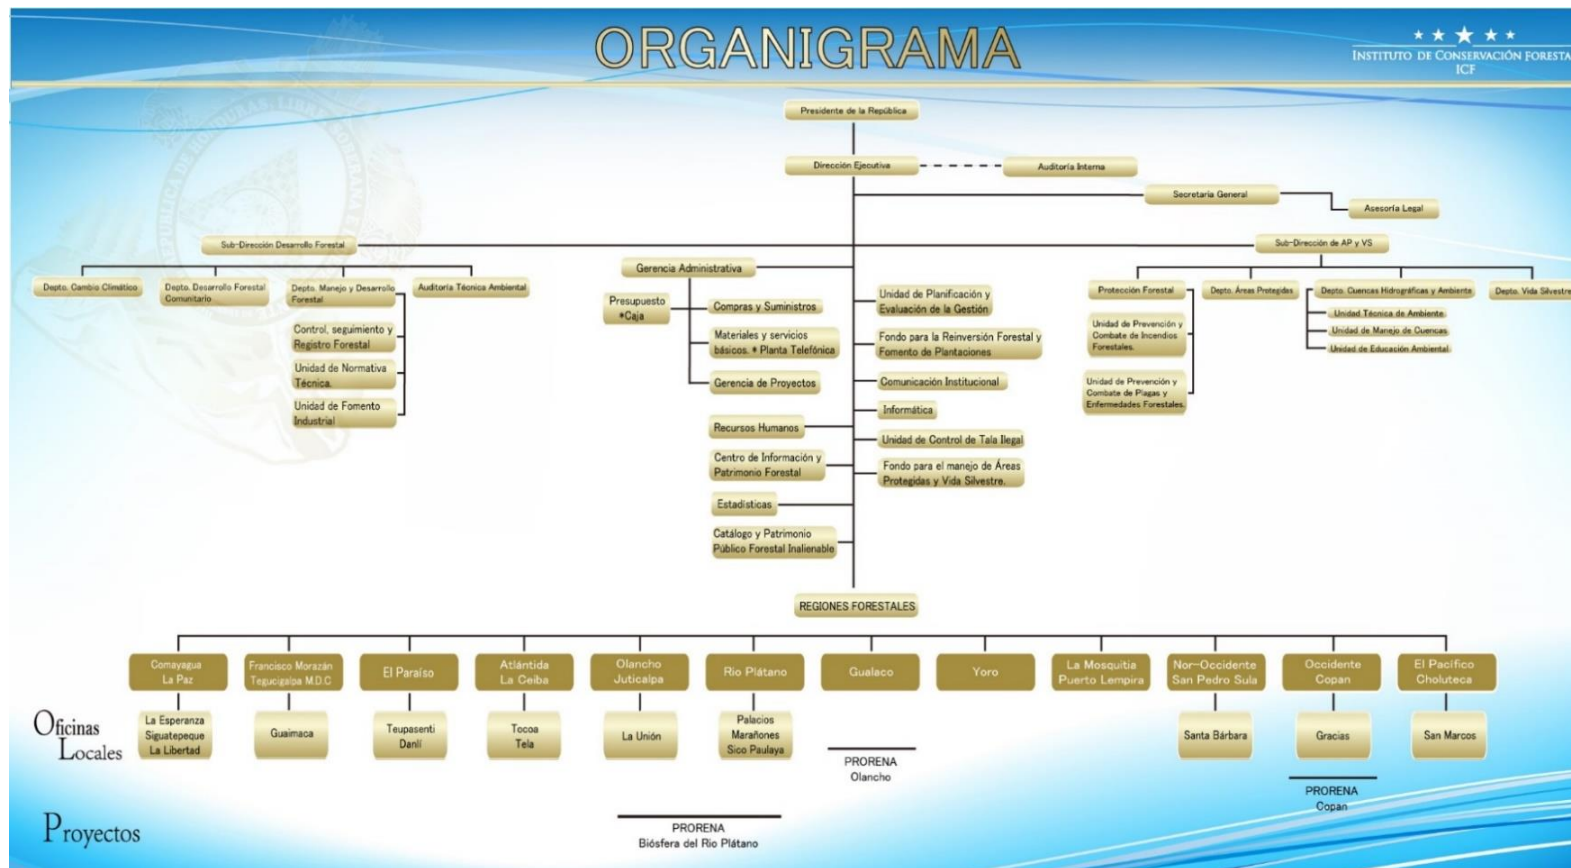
ORGANIGRAMA

INSTITUTO DE CONSERVACIÓN FORESTAL
ICF

Presidente de la República

Dirección Ejecutiva

Auditoría Interna

Secretaría General

Asesoría Legal

Sub-Dirección Desarrollo Forestal

Sub-Dirección de AP y VS

Depto. Cambio Climático

Depto. Desarrollo Forestal Comunitario

Depto. Manejo y Desarrollo Forestal

Auditoría Técnica Ambiental

Control, seguimiento y Registro Forestal

Unidad de Normativa Técnica.

Unidad de Fomento Industrial

Gerencia Administrativa

Presupuesto *Caja

Compras y Suministros

Materiales y servicios básicos. * Planta Telefónica

Gerencia de Proyectos

Recursos Humanos

Centro de Información y Patrimonio Forestal

Estadísticas

Catálogo y Patrimonio Público Forestal Inalienable

Unidad de Planificación y Evaluación de la Gestión

Fondo para la Reinversión Forestal y Fomento de Plantaciones

Comunicación Institucional

Informática

Unidad de Control de Tala Ilegal

Fondo para el manejo de Áreas Protegidas y Vida Silvestre.

Protección Forestal

Unidad de Prevención y Combate de Incendios Forestales.

Unidad de Prevención y Combate de Plagas y Enfermedades Forestales.

Depto. Áreas Protegidas

Depto. Cuencas Hidrográficas y Ambiente

Unidad Técnica de Ambiente

Unidad de Manejo de Cuencas

Unidad de Educación Ambiental

Depto. Vida Silvestre

REGIONES FORESTALES

Comayagua La Paz

Francisco Morazán Tegucigalpa M.D.C

El Paraíso

Atlántida La Ceiba

Olancho Juticalpa

Rio Plátano

Gualaco

Yoro

La Mosquitia Puerto Lempira

Nor-Occidente San Pedro Sula

Occidente Copan

El Pacífico Choluteca

Oficinas Locales

La Esperanza Siguatepeque La Libertad

Guaimaca

Teupasenti Danlí

Tocoa Tela

La Unión

Palacios Marañones Sico Paulaya

PRORENA Olancho

Santa Bárbara

Gracias

San Marcos

PRORENA Copan

Proyectos

PRORENA Biósfera del Rio Plátano